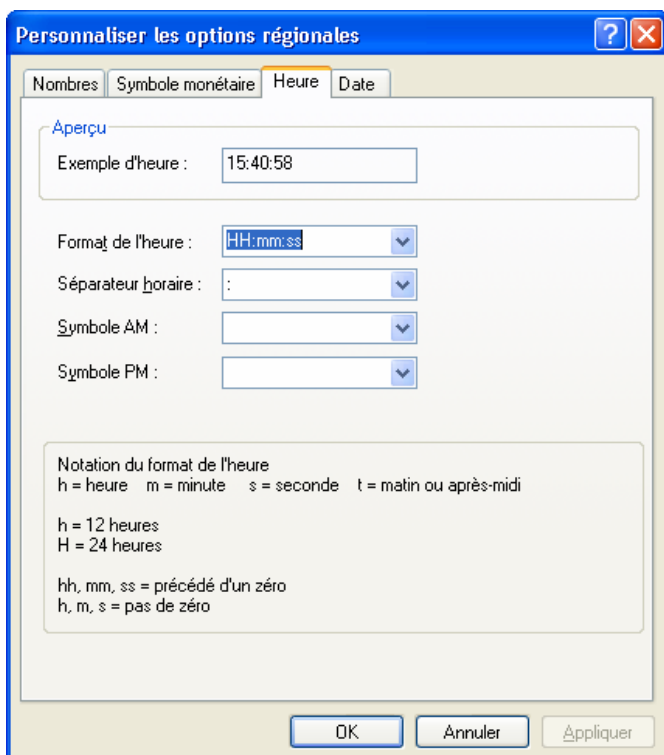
Personnaliser les options régionales

?

Nombres | Symbole monétaire | Heure | Date

Aperçu

Exemple d'heure : 15:40:58

Format de l'heure : HH:mm:ss

Séparateur horaire : :

Symbole AM :

Symbole PM :

Notation du format de l'heure
h = heure m = minute s = seconde t = matin ou après-midi

h = 12 heures
H = 24 heures

hh, mm, ss = précédé d'un zéro
h, m, s = pas de zéro

OK | Annuler | Appliquer